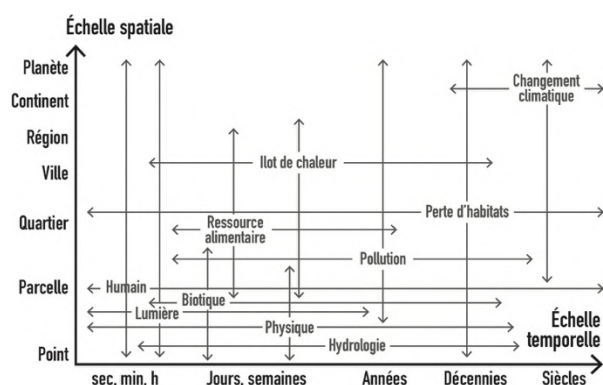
Échelle spatiale

Planète
Continent
Région
Ville
Quartier
Parcelle
Point

Changement climatique
Ilot de chaleur
Perte d'habitats
Ressource alimentaire
Pollution
Humain
Biotique
Lumière
Physique
Hydrologie

Échelle temporelle

sec. min. h
Jours, semaines
Années
Décennies
Siècles